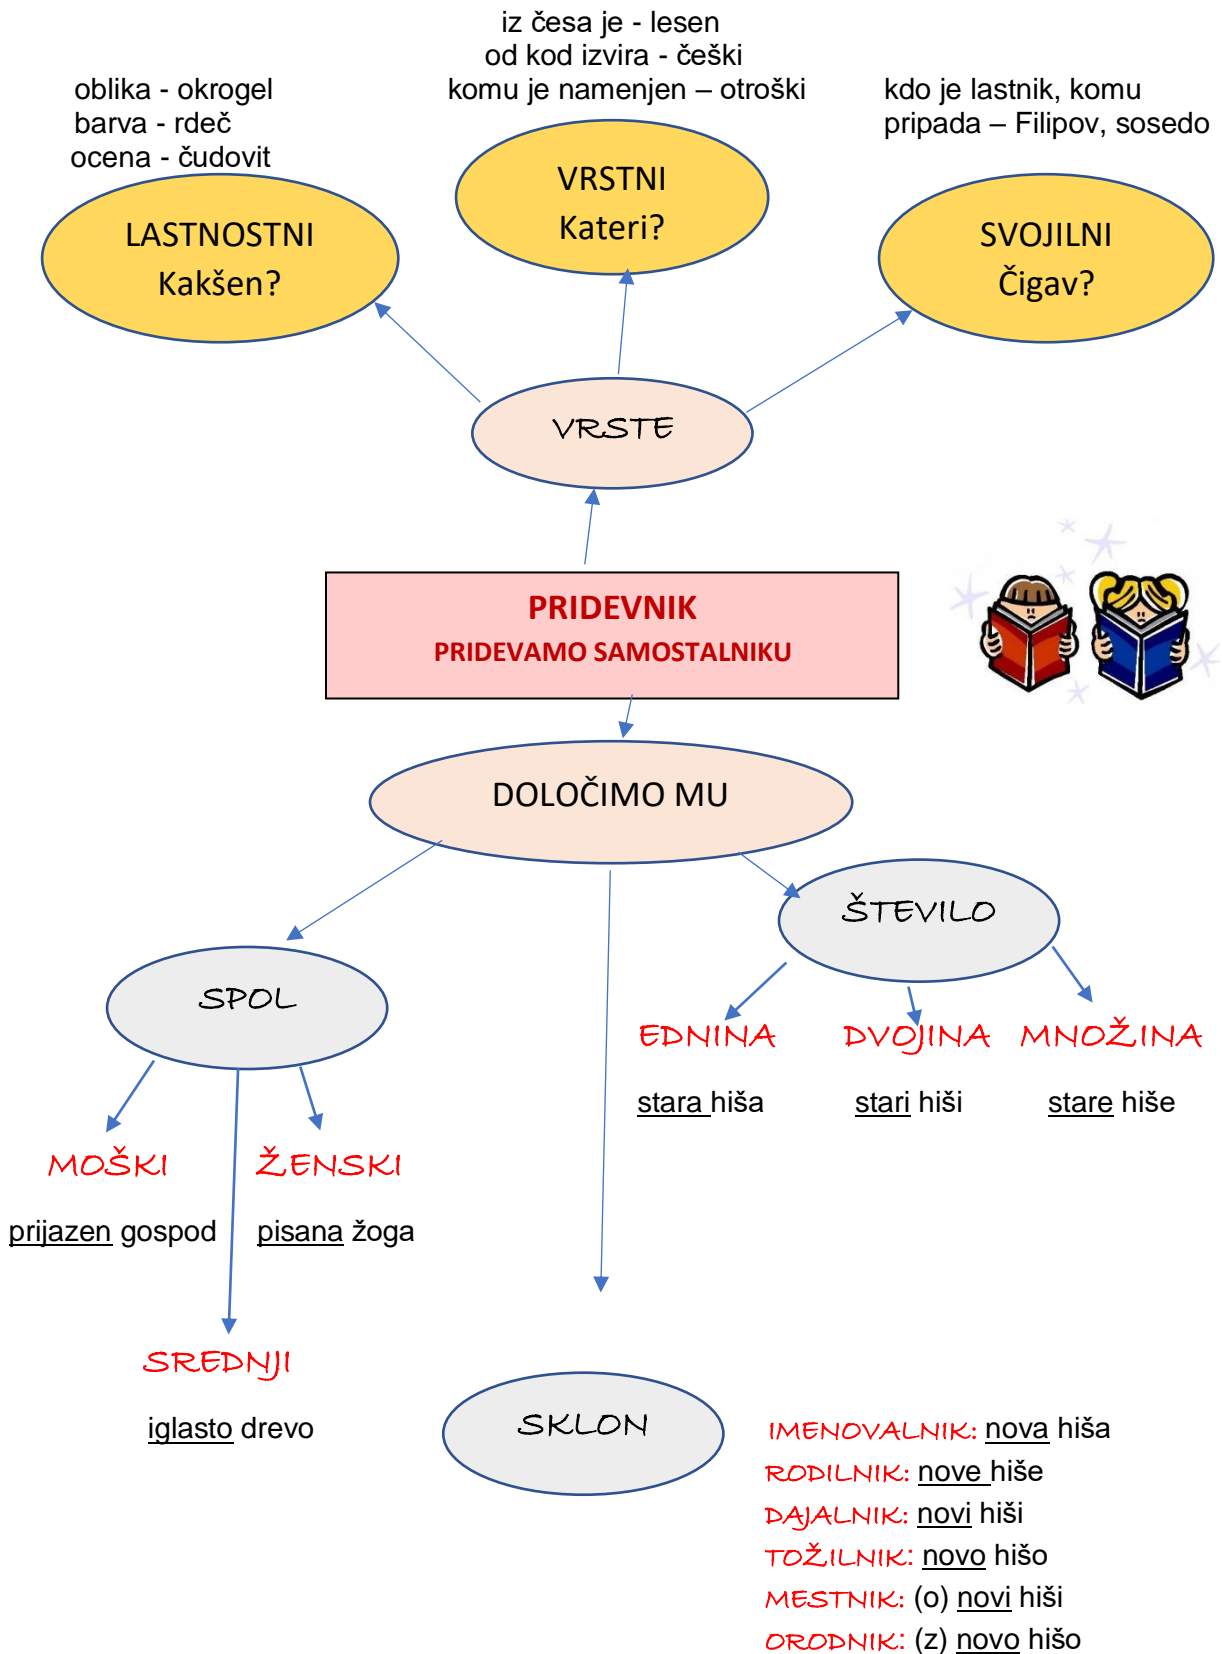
iz česa je - lesen
od kod izvira - češki
komu je namenjen – otroški

oblika - okrogel
barva - rdeč
ocena - čudovit

kdo je lastnik, komu pripada – Filipov, sosedo

LASTNOSTNI
Kakšen?

VRSTNI
Kateri?

SVOJILNI
Čigav?

VRSTE

PRIDEVNIK
PRIDEVAMO SAMOSTALNIKU

DOLOČIMO MU

ŠTEVILO

SPOL

EDNINA
stara hiša

DVOJINA
stari hiši

MNOŽINA
stare hiše

MOŠKI
prijazen gospod

ŽENSKI
pisana žoga

SREDNJI
iglasto drevo

SKLON

IMENOVALNIK: nova hiša
RODILNIK: nove hiše
DAJALNIK: novi hiši
TOŽILNIK: novo hišo
MESTNIK: (o) novi hiši
ORODNIK: (z) novo hišo